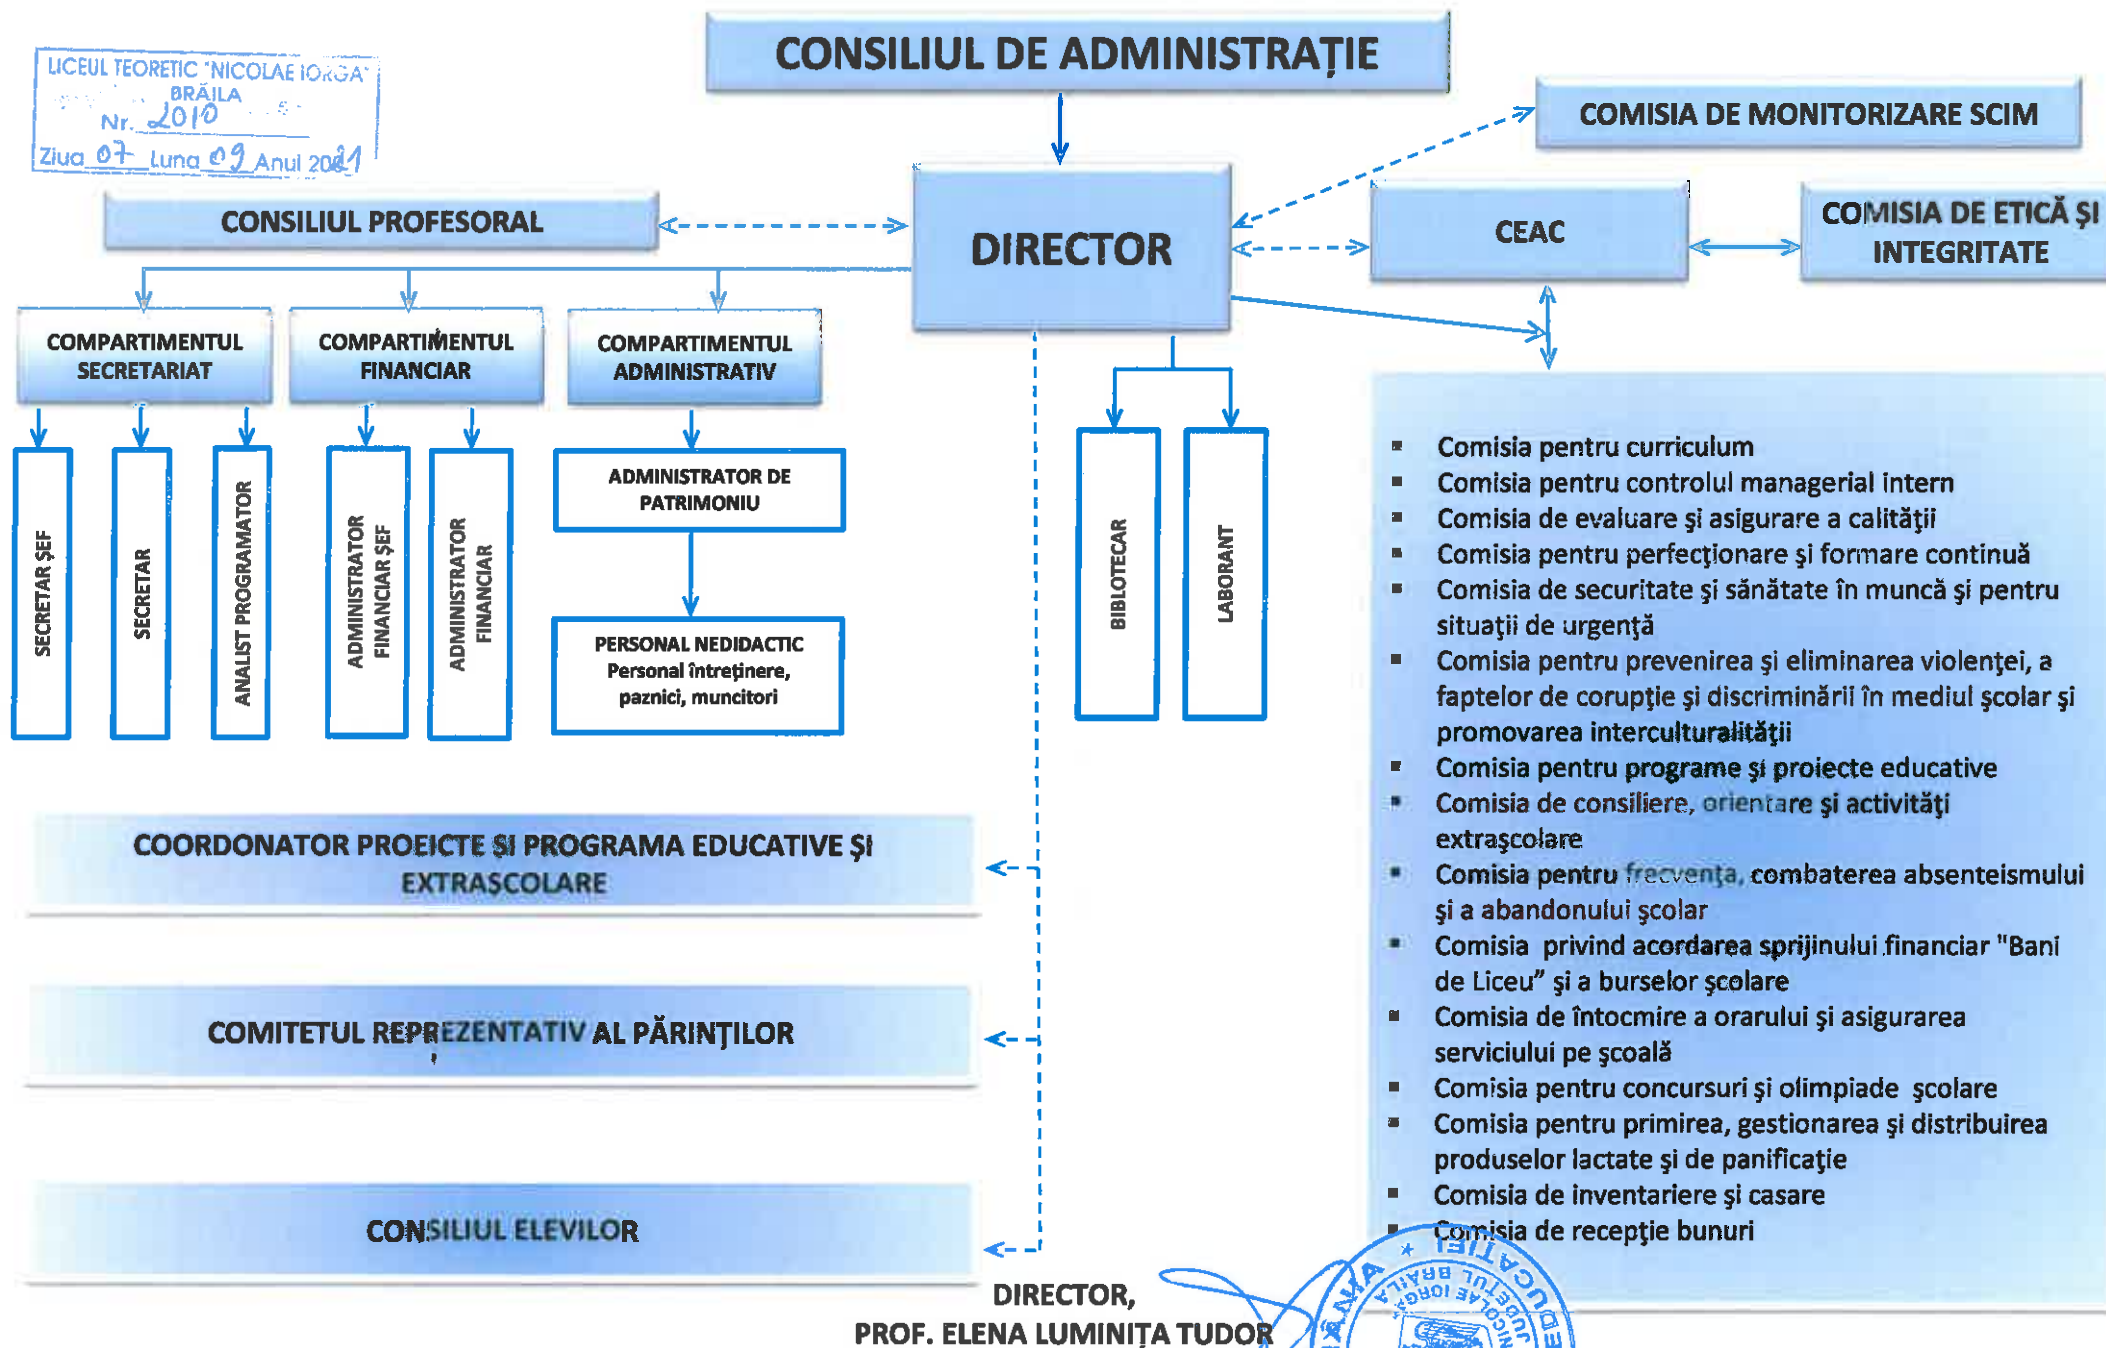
LICEUL TEORETIC "NICOLAE IORGA" BRĂILA
Nr. 2010
Ziua 07 Luna 09 Anul 2021

CONSILIUL DE ADMINISTRAȚIE

COMISIA DE MONITORIZARE SCIM

CONSILIUL PROFESORAL

DIRECTOR

CEAC

COMISIA DE ETICĂ ȘI INTEGRITATE

COMPARTIMENTUL SECRETARIAT

COMPARTIMENTUL FINANCIAR

COMPARTIMENTUL ADMINISTRATIV

SECRETAR ȘEF

SECRETAR

ANALIST PROGRAMATOR

ADMINISTRATOR FINANCIAR ȘEF

ADMINISTRATOR FINANCIAR

ADMINISTRATOR DE PATRIMONIU

PERSONAL NEDIDACTIC Personal întreținere, paznici, muncitori

BIBLIOTECAR

LABORANT

- Comisia pentru curriculum
- Comisia pentru controlul managerial intern
- Comisia de evaluare și asigurare a calității
- Comisia pentru perfecționare și formare continuă
- Comisia de securitate și sănătate în muncă și pentru situații de urgență
- Comisia pentru prevenirea și eliminarea violenței, a faptelor de corupție și discriminării în mediul școlar și promovarea interculturalității
- Comisia pentru programe și proiecte educative
- Comisia de consiliere, orientare și activități extrașcolare
- Comisia pentru frecvența, combaterea absenteismului și a abandonului școlar
- Comisia privind acordarea sprijinului financiar "Bani de Liceu" și a burselor școlare
- Comisia de întocmire a orarului și asigurarea serviciului pe școală
- Comisia pentru concursuri și olimpiade școlare
- Comisia pentru primirea, gestionarea și distribuirea produselor lactate și de panificație
- Comisia de inventariere și casare
- Comisia de recepție bunuri

COORDONATOR PROEICTE ȘI PROGRAMA EDUCATIVE ȘI EXTRAȘCOLARE

COMITETUL REPREZENTATIV AL PĂRINȚILOR

CONSILIUL ELEVILOR

DIRECTOR,
PROF. ELENA LUMINIȚA TUDOR

LICEUL TEORETIC NICOLAE IORGA BRĂILA